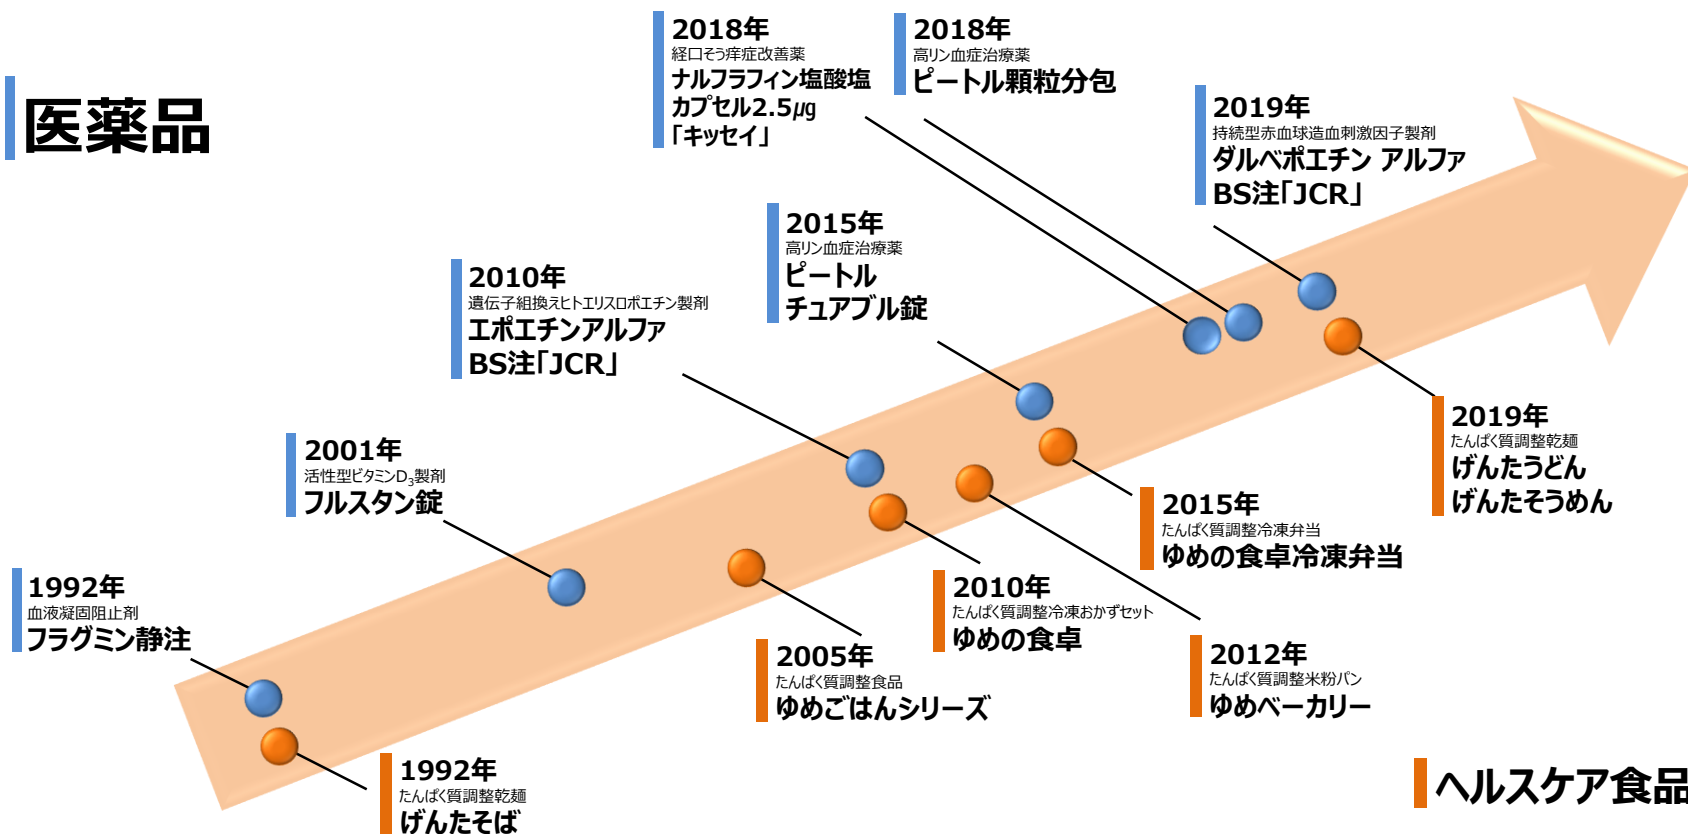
医薬品

2018年
経口そう痒症改善薬
ナルフラフィン塩酸塩カプセル2.5μg「キッセイ」

2018年
高リン血症治療薬
ピートル顆粒分包

2019年
持続型赤血球造血刺激因子製剤
ダルベポエチン アルファBS注「JCR」

2015年
高リン血症治療薬
ピートルチュアブル錠

2010年
遺伝子組換えヒトエリスロポエチン製剤
エポエチンアルファBS注「JCR」

2001年
活性型ビタミン$D_3$製剤
フルスタン錠

1992年
血液凝固阻止剤
フラグミン静注

2019年
たんぱく質調整乾麺
げんたうどん
げんたそうめん

2015年
たんぱく質調整冷凍弁当
ゆめの食卓冷凍弁当

2010年
たんぱく質調整冷凍おかずセット
ゆめの食卓

2012年
たんぱく質調整米粉パン
ゆめベーカリー

2005年
たんぱく質調整食品
ゆめごはんシリーズ

1992年
たんぱく質調整乾麺
げんたそば

ヘルスケア食品